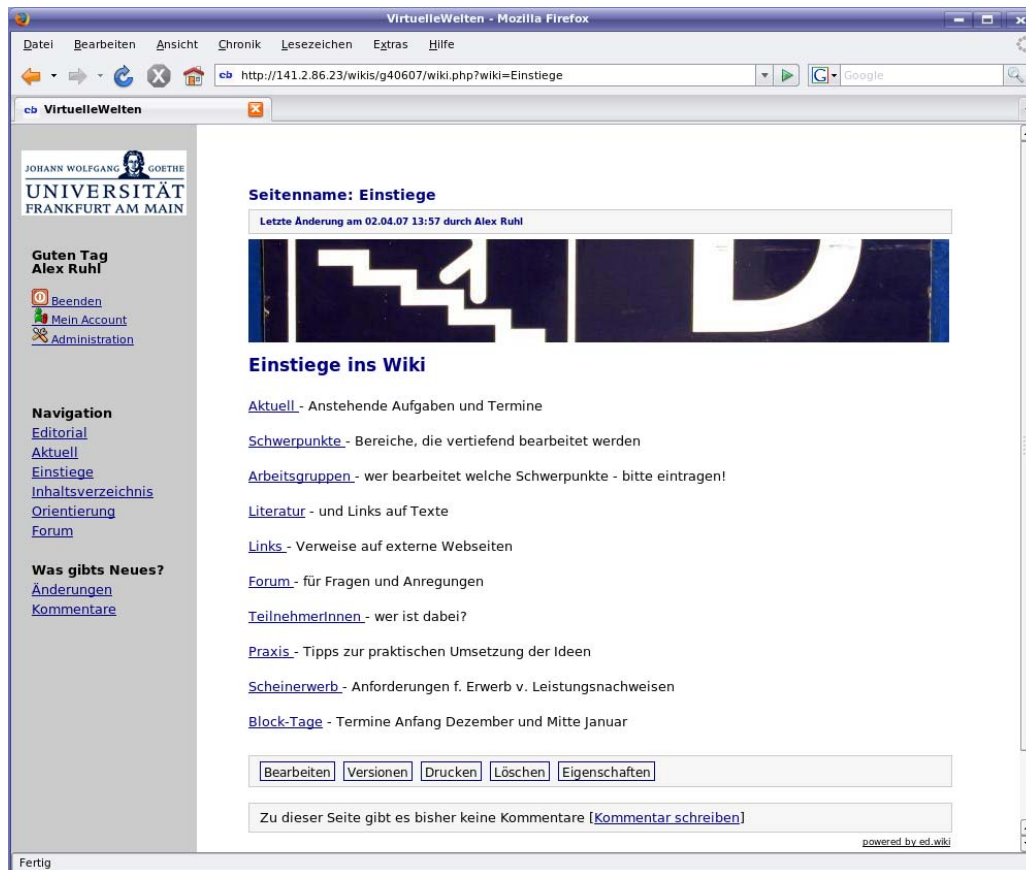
VirtuelleWelten - Mozilla Firefox

Datei Bearbeiten Ansicht Chronik Lesezeichen Extras Hilfe

http://141.2.86.23/wikis/g40607/wiki.php?wiki=Einstiege

Google

VirtuelleWelten

JOHANN WOLFGANG GOETHE
UNIVERSITÄT
FRANKFURT AM MAIN

Guten Tag
Alex Ruhl

Beenden
Mein Account
Administration

Navigation
Editorial
Aktuell
Einstiege
Inhaltsverzeichnis
Orientierung
Forum

Was gibts Neues?
Änderungen
Kommentare

Seitenname: Einstiege

Letzte Änderung am 02.04.07 13:57 durch Alex Ruhl

Einstiege ins Wiki

Aktuell - Anstehende Aufgaben und Termine

Schwerpunkte - Bereiche, die vertiefend bearbeitet werden

Arbeitsgruppen - wer bearbeitet welche Schwerpunkte - bitte eintragen!

Literatur - und Links auf Texte

Links - Verweise auf externe Webseiten

Forum - für Fragen und Anregungen

TeilnehmerInnen - wer ist dabei?

Praxis - Tipps zur praktischen Umsetzung der Ideen

Scheinerwerb - Anforderungen f. Erwerb v. Leistungsnachweisen

Block-Tage - Termine Anfang Dezember und Mitte Januar

Bearbeiten Versionen Drucken Löschen Eigenschaften

Zu dieser Seite gibt es bisher keine Kommentare [Kommentar schreiben]

powered by ed.wiki

Fertig